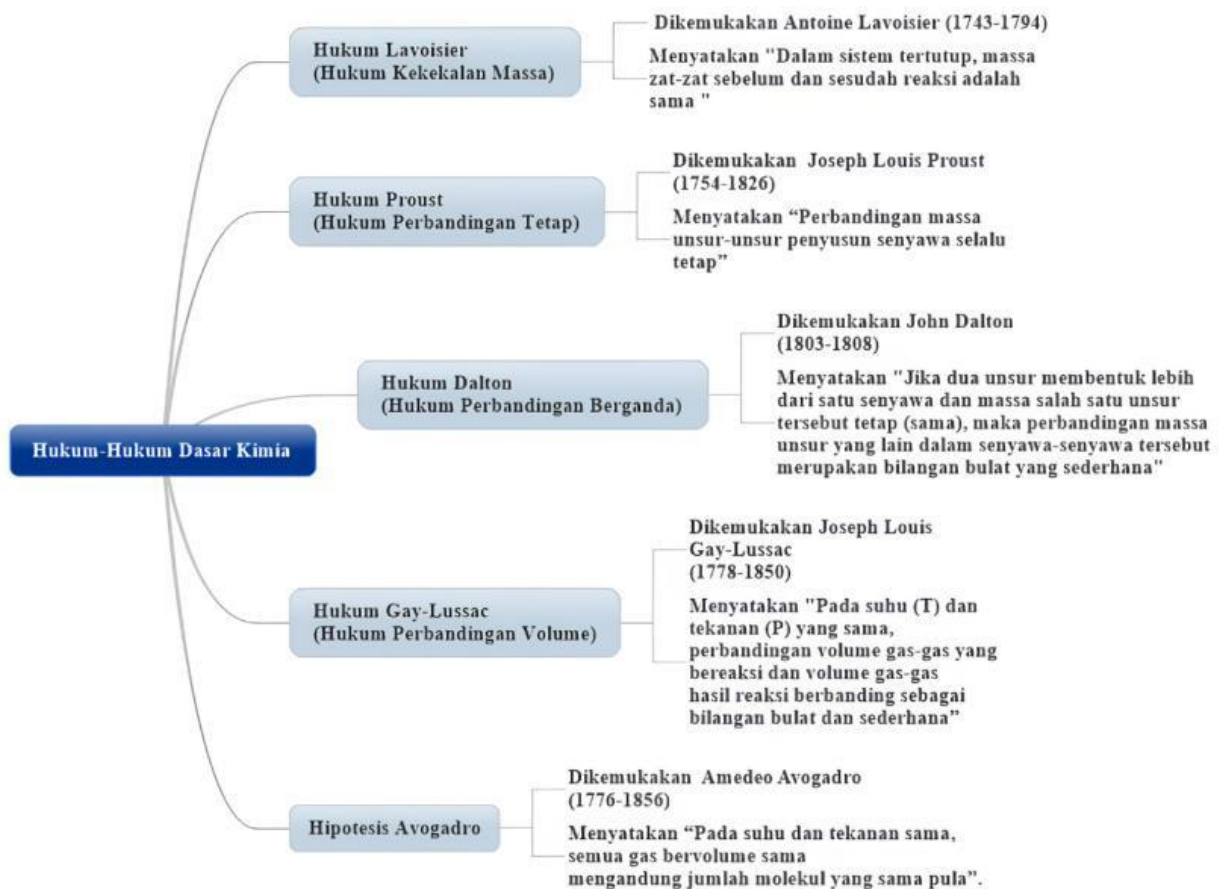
Hukum-Hukum Dasar Kimia

Hukum Lavoisier
(Hukum Kekekalan Massa)

Dikemukakan Antoine Lavoisier (1743-1794)

Menyatakan "Dalam sistem tertutup, massa zat-zat sebelum dan sesudah reaksi adalah sama "

Hukum Proust
(Hukum Perbandingan Tetap)

Dikemukakan Joseph Louis Proust (1754-1826)

Menyatakan "Perbandingan massa unsur-unsur penyusun senyawa selalu tetap"

Hukum Dalton
(Hukum Perbandingan Berganda)

Dikemukakan John Dalton (1803-1808)

Menyatakan "Jika dua unsur membentuk lebih dari satu senyawa dan massa salah satu unsur tersebut tetap (sama), maka perbandingan massa unsur yang lain dalam senyawa-senyawa tersebut merupakan bilangan bulat yang sederhana"

Hukum Gay-Lussac
(Hukum Perbandingan Volume)

Dikemukakan Joseph Louis Gay-Lussac (1778-1850)

Menyatakan "Pada suhu (T) dan tekanan (P) yang sama, perbandingan volume gas-gas yang bereaksi dan volume gas-gas hasil reaksi berbanding sebagai bilangan bulat dan sederhana"

Hipotesis Avogadro

Dikemukakan Amedeo Avogadro (1776-1856)

Menyatakan "Pada suhu dan tekanan sama, semua gas bervolume sama mengandung jumlah molekul yang sama pula".